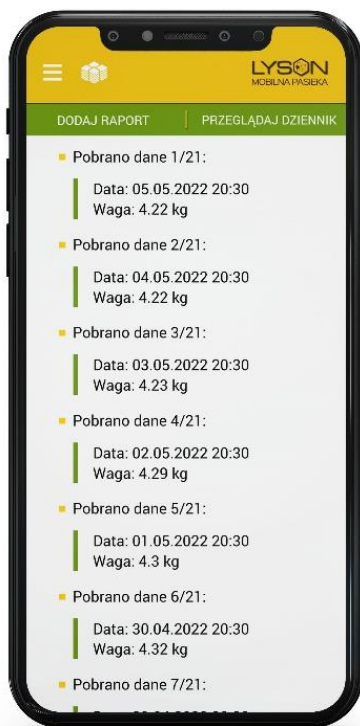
LYSON
MOBILNA PASIEKA

DODAJ RAPORT | PRZEGLĄDAJ DZIENNIK

Pobrano dane 1/21:
Data: 05.05.2022 20:30
Waga: 4.22 kg

Pobrano dane 2/21:
Data: 04.05.2022 20:30
Waga: 4.22 kg

Pobrano dane 3/21:
Data: 03.05.2022 20:30
Waga: 4.23 kg

Pobrano dane 4/21:
Data: 02.05.2022 20:30
Waga: 4.29 kg

Pobrano dane 5/21:
Data: 01.05.2022 20:30
Waga: 4.3 kg

Pobrano dane 6/21:
Data: 30.04.2022 20:30
Waga: 4.32 kg

Pobrano dane 7/21:
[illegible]